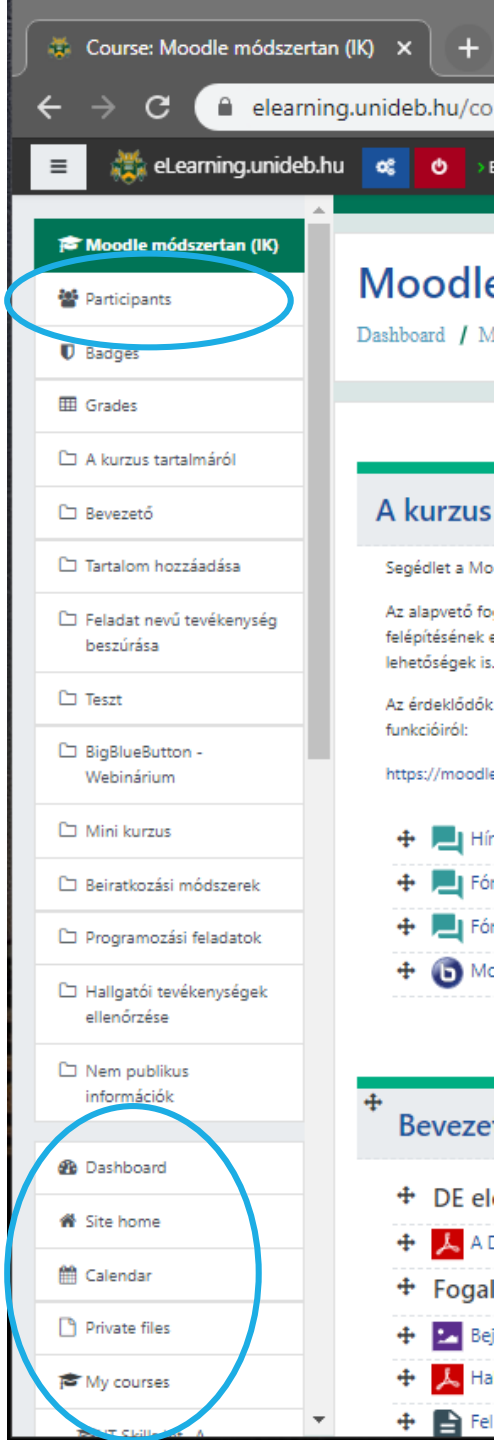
Course: Moodle módszertan (IK) ×
+
elearning.unideb.hu/co
eLearning.unideb.hu
Moodle módszertan (IK)
Participants
Badges
Grades
A kurzus tartalmáról
Bevezető
Tartalom hozzáadása
Feladat nevű tevékenység beszúrása
Teszt
BigBlueButton - Webinárium
Mini kurzus
Beiratkozási módszerek
Programozási feladatok
Hallgatói tevékenységek ellenőrzése
Nem publikus információk
Dashboard
Site home
Calendar
Private files
My courses
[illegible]

Moodle
Dashboard / M
A kurzus
Segédlet a Mo
Az alapvető fo felépítésének e lehetőségek is.
Az érdeklődők funkcióiról:
https://moodle
Hír
Fór
Fór
Mo
Beveze
DE el
A D
Fogal
Bej
Ha
Fel